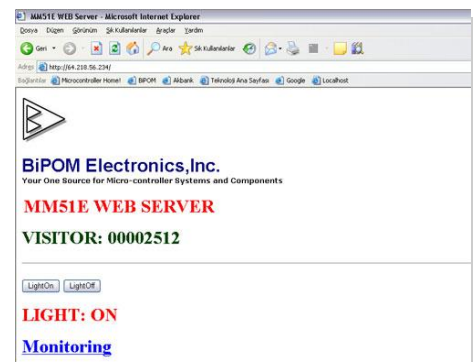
MM51E WEB Server - Microsoft Internet Explorer

Dosya Düzen Görünüm Sık Kullanılanlar Araçlar Yardım

Geri Ara Sık Kullanılanlar

Adres http://64.210.56.234/

Bağlantılar Microcontroller Home! BiPOM Akbank Teknoloji Ana Sayfası Google Localhost

BiPOM Electronics,Inc.

Your One Source for Micro-controller Systems and Components

MM51E WEB SERVER

VISITOR: 00002512

LightOn LightOff

LIGHT: ON

Monitoring